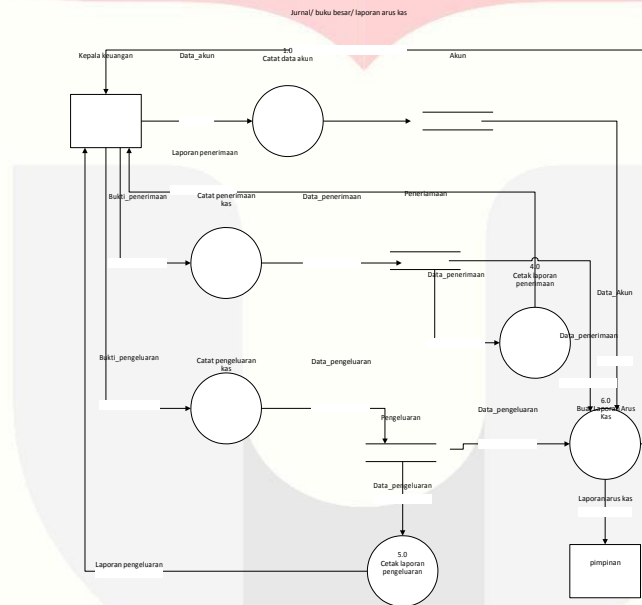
Jurnal/ buku besar/ laporan arus kas

Kepala keuangan

Data_akun

1.0
Catat data akun

Akun

Laporan penerimaan

Bukti_penerimaan

Catat penerimaan kas

Data_penerimaan

Penerimaan

Data_penerimaan

4.0
Cetak laporan penerimaan

Data_Akun

Data_penerimaan

Bukti_pengeluaran

Catat pengeluaran kas

Data_pengeluaran

Pengeluaran

Data_pengeluaran

6.0
Buat Laporan Arus Kas

Data_pengeluaran

Laporan arus kas

5.0
Cetak laporan pengeluaran

Laporan pengeluaran

pimpinan